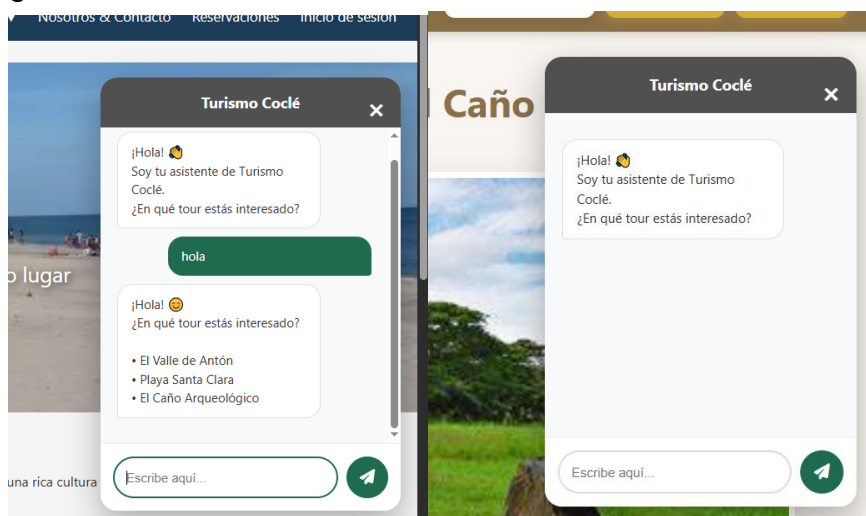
Nosotros & Contacto Reservaciones Inicio de sesión

o lugar

una rica cultura

Turismo Coclé ×

¡Hola! 👋
Soy tu asistente de Turismo Coclé.
¿En qué tour estás interesado?

hola

¡Hola! 😊
¿En qué tour estás interesado?

• El Valle de Antón
• Playa Santa Clara
• El Caño Arqueológico

Escribe aquí...

Caño

Turismo Coclé ×

¡Hola! 👋
Soy tu asistente de Turismo Coclé.
¿En qué tour estás interesado?

Escribe aquí...